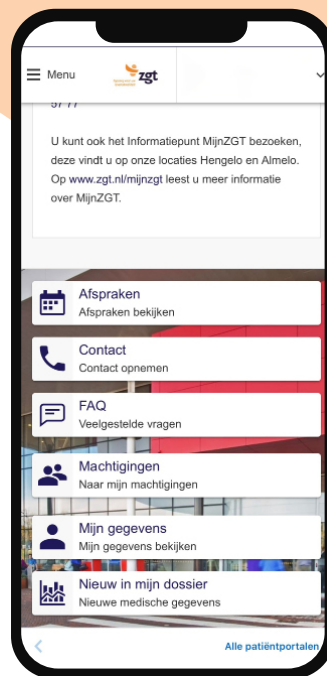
Menu

zgt

57 77

U kunt ook het Informatiepunt MijnZGT bezoeken, deze vindt u op onze locaties Hengelo en Almelo. Op www.zgt.nl/mijnzgt leest u meer informatie over MijnZGT.

Afspraken
Afspraken bekijken

Contact
Contact opnemen

FAQ
Veelgestelde vragen

Machtigingen
Naar mijn machtigingen

Mijn gegevens
Mijn gegevens bekijken

Nieuw in mijn dossier
Nieuwe medische gegevens

Alle patiëntportalen